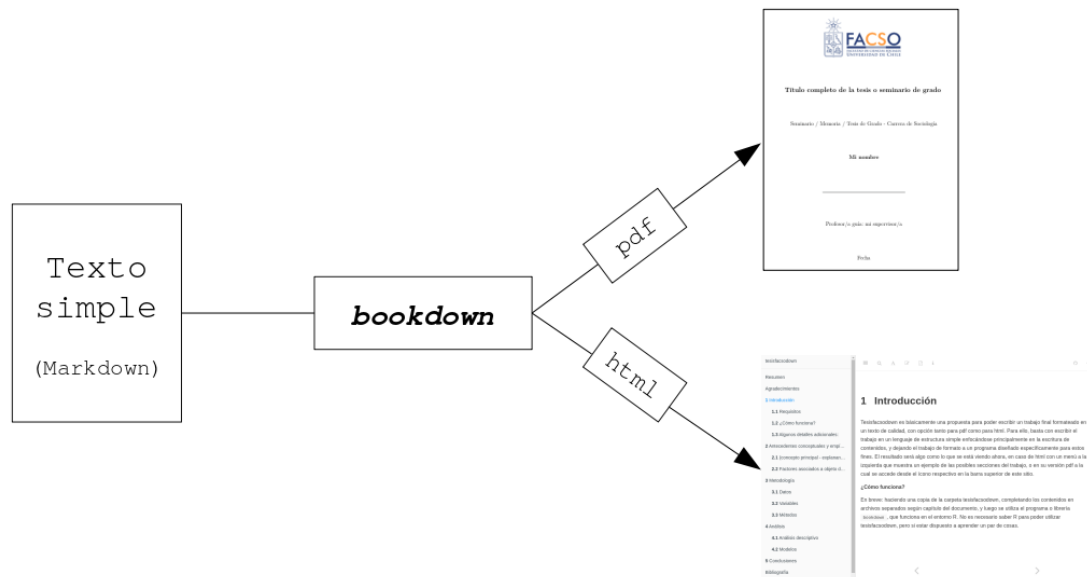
Texto simple

(Markdown)

bookdown

pdf

html

FACSO

Título completo de la tesis o seminario de grado

Seminario / Memoria / Tesis de Grado - Carrera de Sociología

Mi nombre

Profesor/a guía: mi supervisor/a

Fecha

tesisfacsodown

Resumen

Agradecimientos

1 Introducción

1.1 Requisitos

1.2 ¿Cómo funciona?

1.3 Algunos detalles adicionales

2 Antecedentes conceptuales y empí...

2.1 [concepto principal - explican...

2.2 Factores asociados a objeto d...

3 Metodología

3.1 Datos

3.2 Variables

3.3 Métodos

4 Análisis

4.1 Análisis descriptivo

4.2 Modelos

5 Conclusiones

Bibliografía

1 Introducción

Tesisfacsodown es básicamente una propuesta para poder escribir un trabajo final formateado en un texto de calidad, con opción tanto para pdf como para html. Para ello, basta con escribir el trabajo en un lenguaje de estructura simple enfocándose principalmente en la escritura de contenidos, y dejando el trabajo de formato a un programa diseñado específicamente para estos fines. El resultado será algo como lo que se está viendo ahora, en caso de html con un menú a la izquierda que muestra un ejemplo de las posibles secciones del trabajo, o en su versión pdf a la cual se accede desde el ícono respectivo en la barra superior de este sitio.

¿Cómo funciona?

En breve: haciendo una copia de la carpeta tesisfacsodown, completando los contenidos en archivos separados según capítulo del documento, y luego se utiliza el programa o librería bookdown , que funciona en el entorno R. No es necesario saber R para poder utilizar tesisfacsodown, pero sí estar dispuesto a aprender un par de cosas.